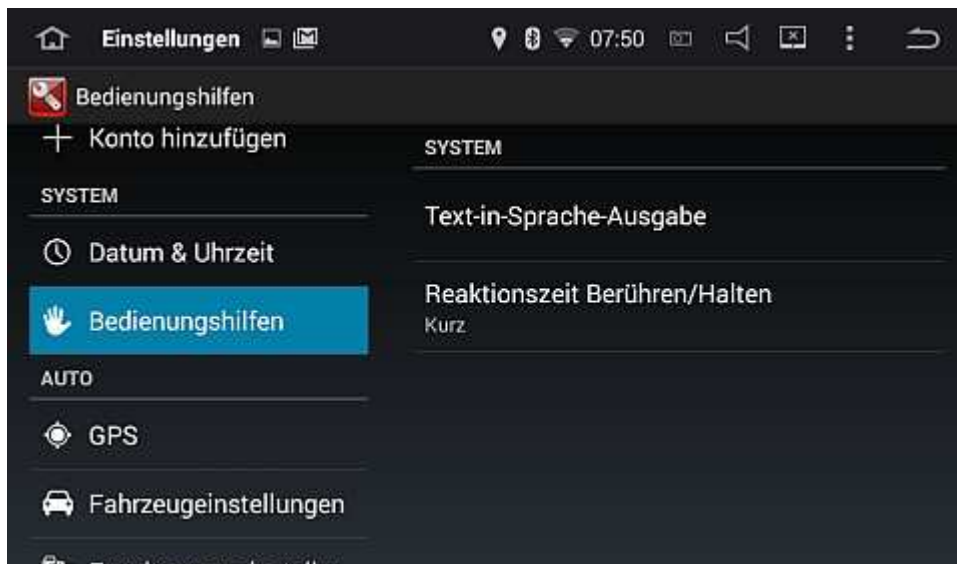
Einstellungen 07:50

Bedienungshilfen

+ Konto hinzufügen

SYSTEM

Datum & Uhrzeit

Bedienungshilfen

AUTO

GPS

Fahrzeugeinstellungen

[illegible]

SYSTEM

Text-in-Sprache-Ausgabe

Reaktionszeit Berühren/Halten
Kurz